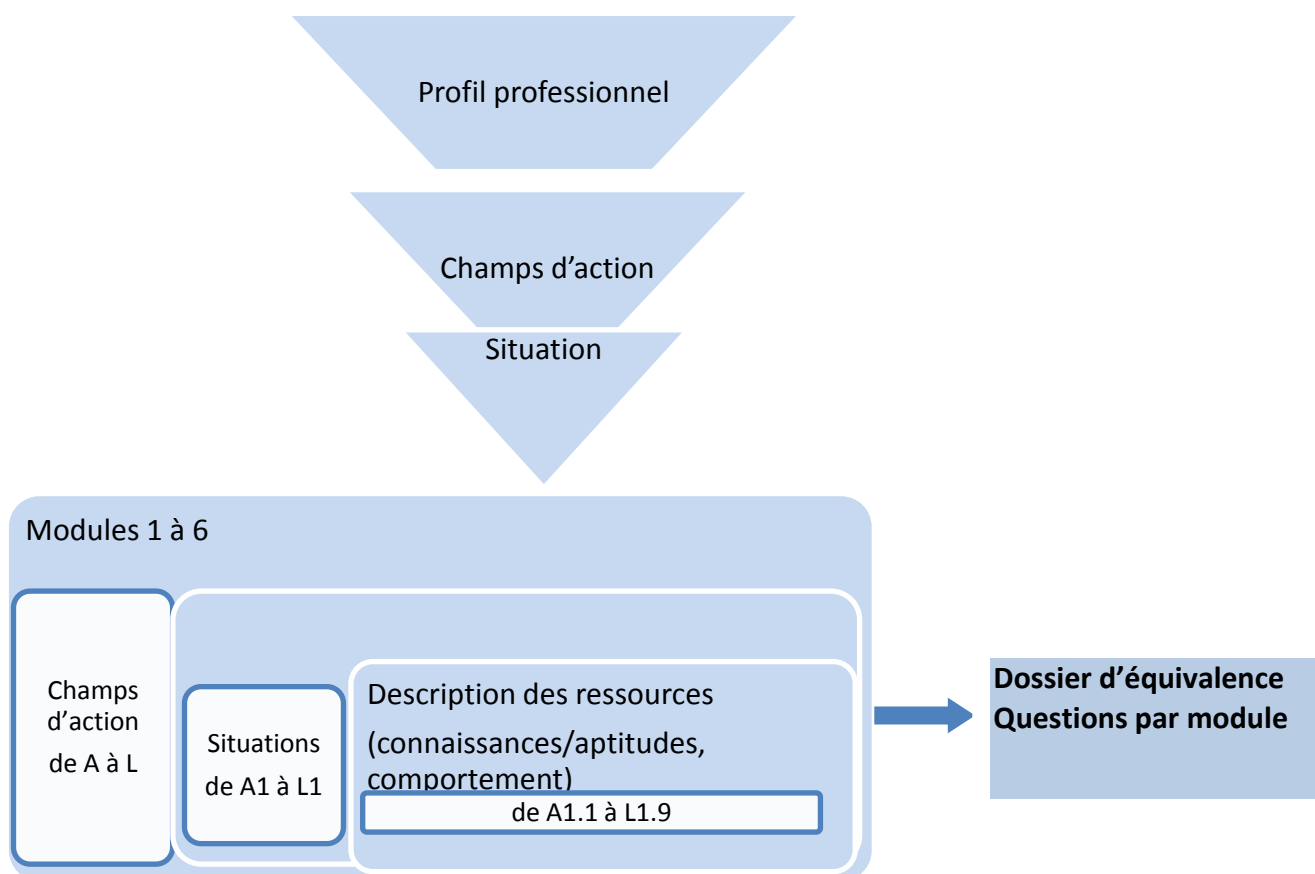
Profil professionnel

Champs d’action

Situation

Modules 1 à 6

Champs d’action de A à L

Situations de A1 à L1

Description des ressources

(connaissances/aptitudes, comportement)

de A1.1 à L1.9

**Dossier d’équivalence**
**Questions par module**